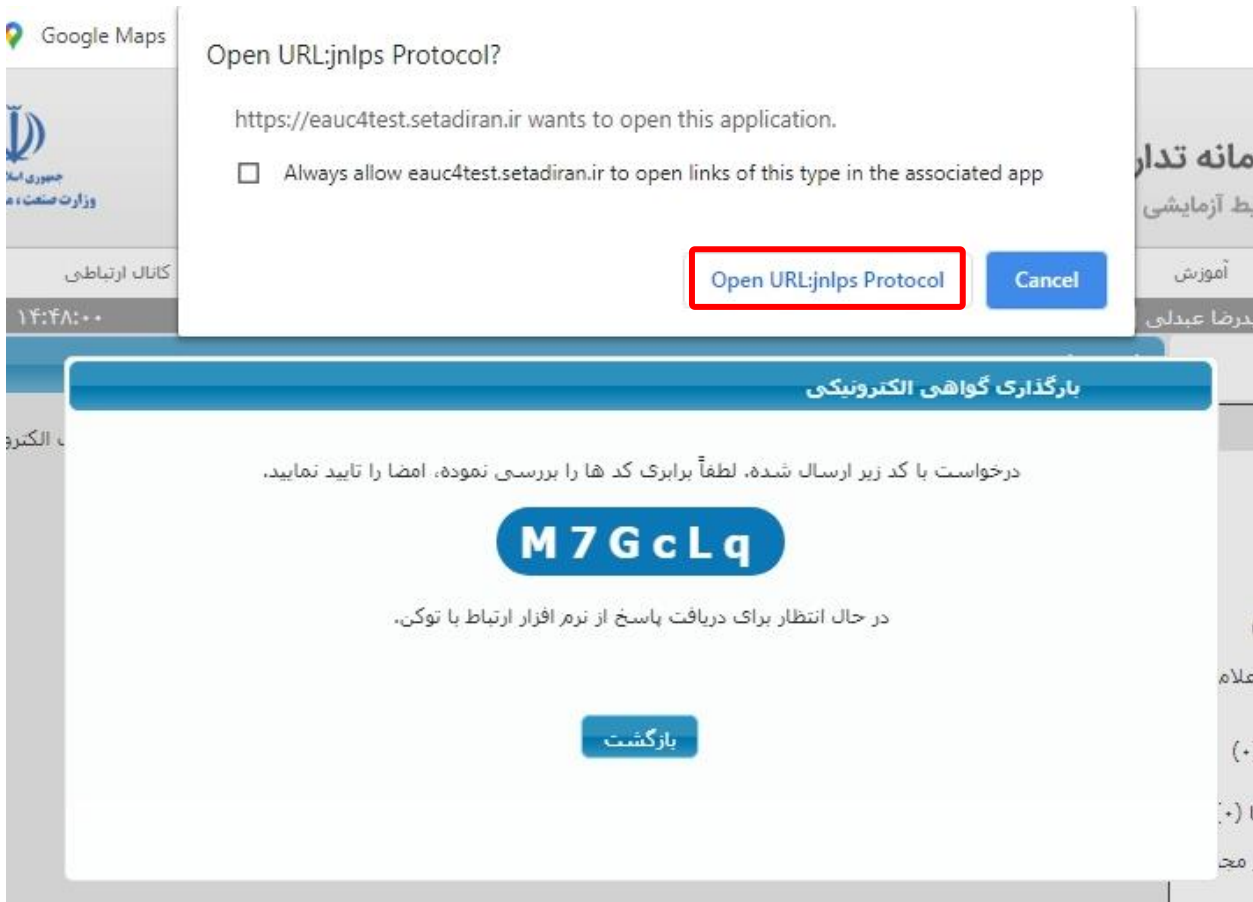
Google Maps

Open URL:jnlps Protocol?

https://eauc4test.setadiran.ir wants to open this application.

Always allow eauc4test.setadiran.ir to open links of this type in the associated app

Open URL:jnlps Protocol

Cancel

جمهوری اسلا
وزارت صنعت، م

مانه تدار
یط آزمایشی

کانال ارتباطی

آموزش

۱۴:۴۸:۰۰

درضا عبدلی

بارگذاری گواهی الکترونیکی

درخواست با کد زیر ارسال شده. لطفاً برابری کد ها را بررسی نموده، امضا را تایید نمایید.

M7GcLq

در حال انتظار برای دریافت پاسخ از نرم افزار ارتباط با توکن.

بازگشت

ب الکترو

علام

(۰)

(۰)

مح